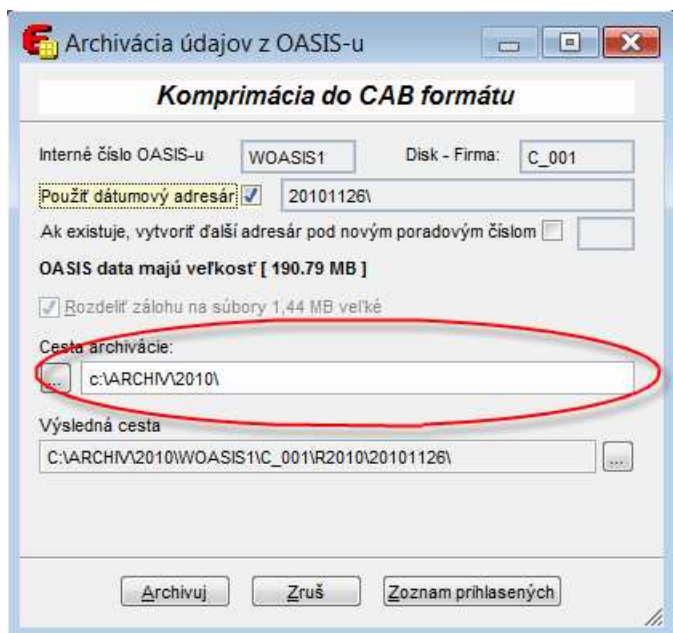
Archivácia údajov z OASIS-u

Komprimácia do CAB formátu

Interné číslo OASIS-u WOASIS1 Disk - Firma: C_001

Použiť dátumový adresár 20101126\

Ak existuje, vytvoriť ďalší adresár pod novým poradovým číslom

OASIS data majú veľkosť [ 190.79 MB ]

Rozdeliť zálohu na súbory 1,44 MB veľké

Cesta archivácie:

... c:\ARCHIV\2010\

Výsledná cesta

C:\ARCHIV\2010\WOASIS1\C_001\R2010\20101126\ ...

Archivuj Zruš Zoznam prihlasených